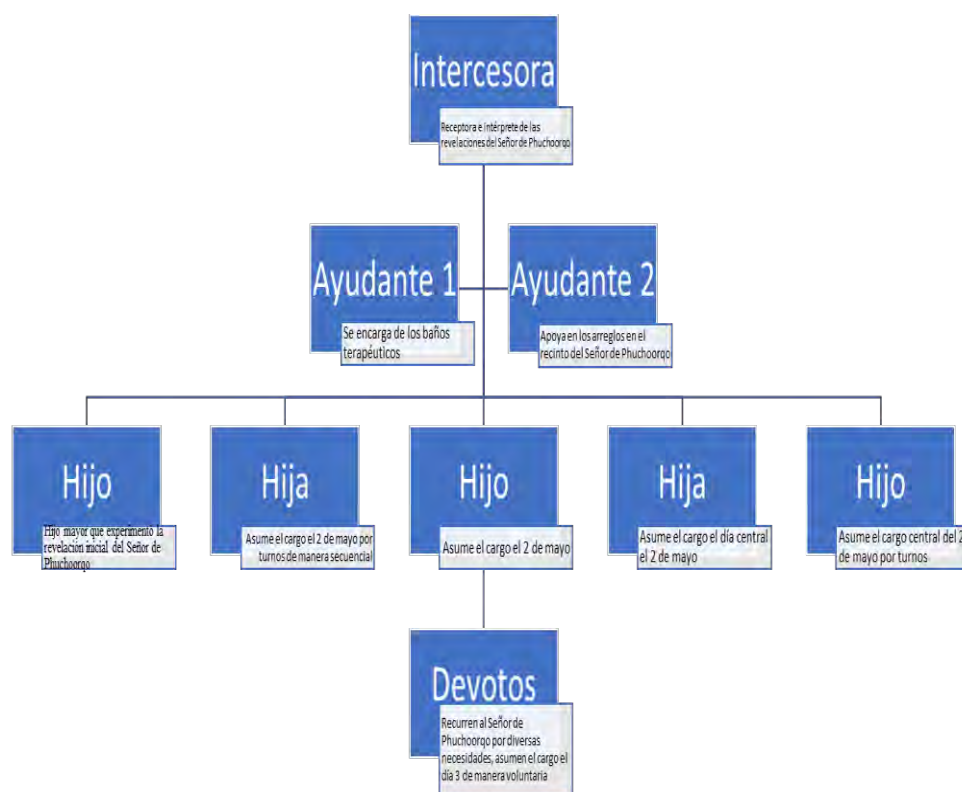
Intercesora

Receptora e intérprete de las revelaciones del Señor de Phuchoorqo

Ayudante 1

Se encarga de los baños terapéuticos

Ayudante 2

Apoya en los arreglos en el recinto del Señor de Phuchoorqo

Hijo

Hijo mayor que experimentó la revelación inicial del Señor de Phuchoorqo

Hija

Asume el cargo el 2 de mayo por turnos de manera secuencial

Hijo

Asume el cargo el 2 de mayo

Hija

Asume el cargo el día central el 2 de mayo

Hijo

Asume el cargo central del 2 de mayo por turnos

Devotos

Recurren al Señor de Phuchoorqo por diversas necesidades, asumen el cargo el día 3 de manera voluntaria